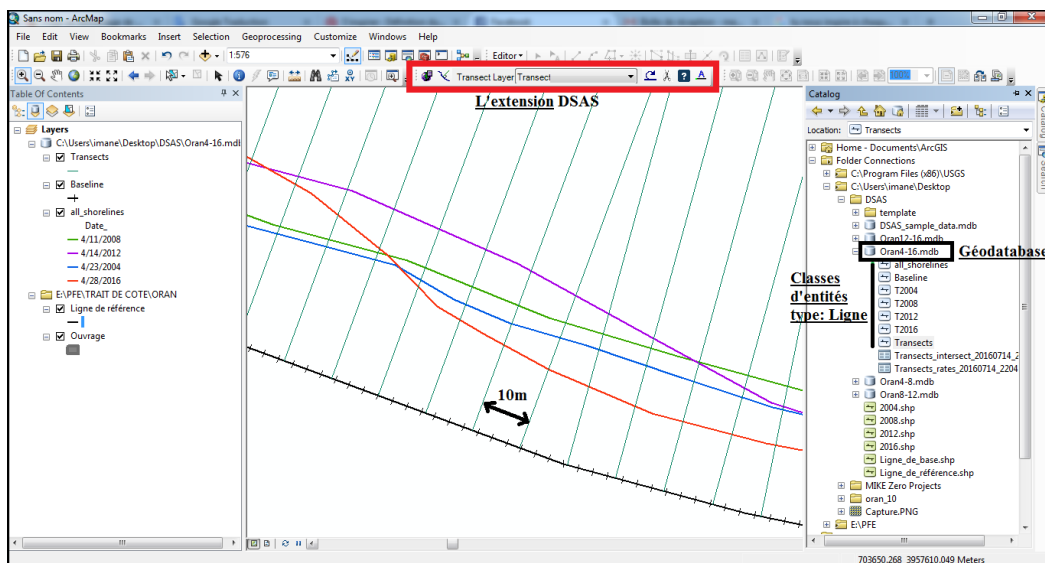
Sans nom - ArcMap

File Edit View Bookmarks Insert Selection Geoprocessing Customize Windows Help

1:576

Editor

Transect Layer Transect

Table Of Contents

Layers

C:\Users\imane\Desktop\DSAS\Oran4-16.mdb

Transects

Baseline

all_shorelines

Date_

4/11/2008

4/14/2012

4/23/2004

4/28/2016

E:\PFE\TRAIT DE COTE\ORAN

Ligne de référence

Ouvrage

L'extension DSAS

10m

Catalog

Location: Transects

Home - Documents\ArcGIS

Folder Connections

C:\Program Files (x86)\USGS

C:\Users\imane\Desktop

DSAS

template

DSAS_sample_data.mdb

Oran12-16.mdb

Oran4-16.mdb

Géodatabase

all_shorelines

Baseline

T2004

T2008

T2012

T2016

Transects

Transects_intersect_20160714_2

Transects_rates_20160714_2204

Oran4-8.mdb

Oran8-12.mdb

2004.shp

2008.shp

2012.shp

2016.shp

Ligne_de_base.shp

Ligne_de_référence.shp

MIKE Zero Projects

oran_10

Capture.PNG

E:\PFE

Classes d'entités type: Ligne

703650.268 3957610.049 Meters